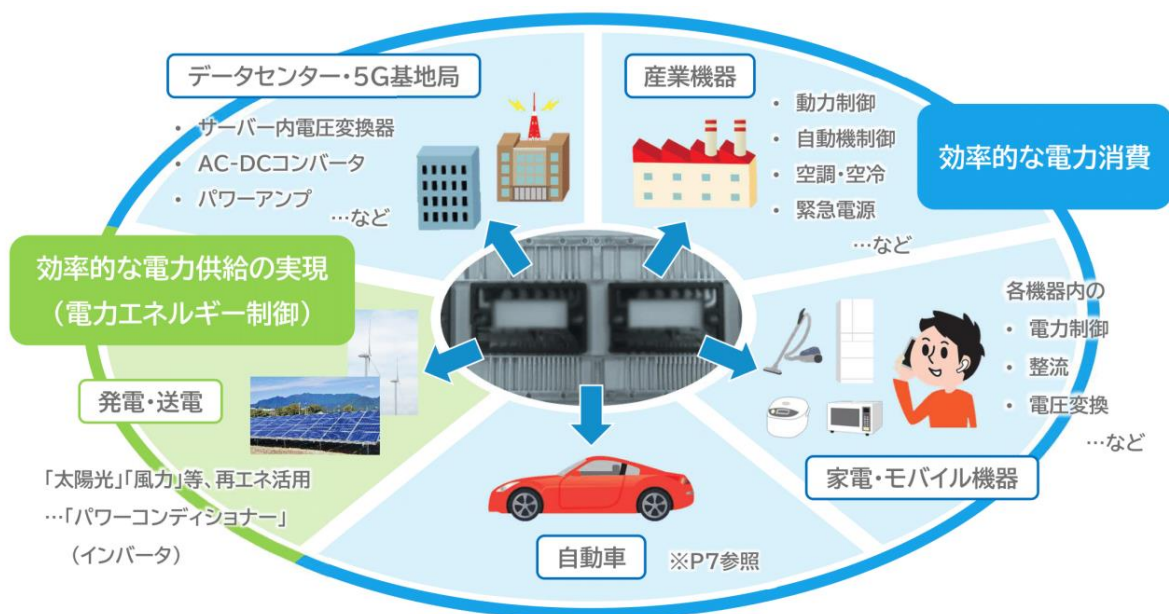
データセンター・5G基地局

・ サーバー内電圧変換器
・ AC-DCコンバータ
・ パワーアンプ
…など

産業機器

・ 動力制御
・ 自動機制御
・ 空調・空冷
・ 緊急電源
…など

効率的な電力消費

効率的な電力供給の実現
（電力エネルギー制御）

発電・送電

「太陽光」「風力」等、再エネ活用
…「パワーコンディショナー」
（インバータ）

各機器内の
・ 電力制御
・ 整流
・ 電圧変換
…など

家電・モバイル機器

自動車

※P7参照